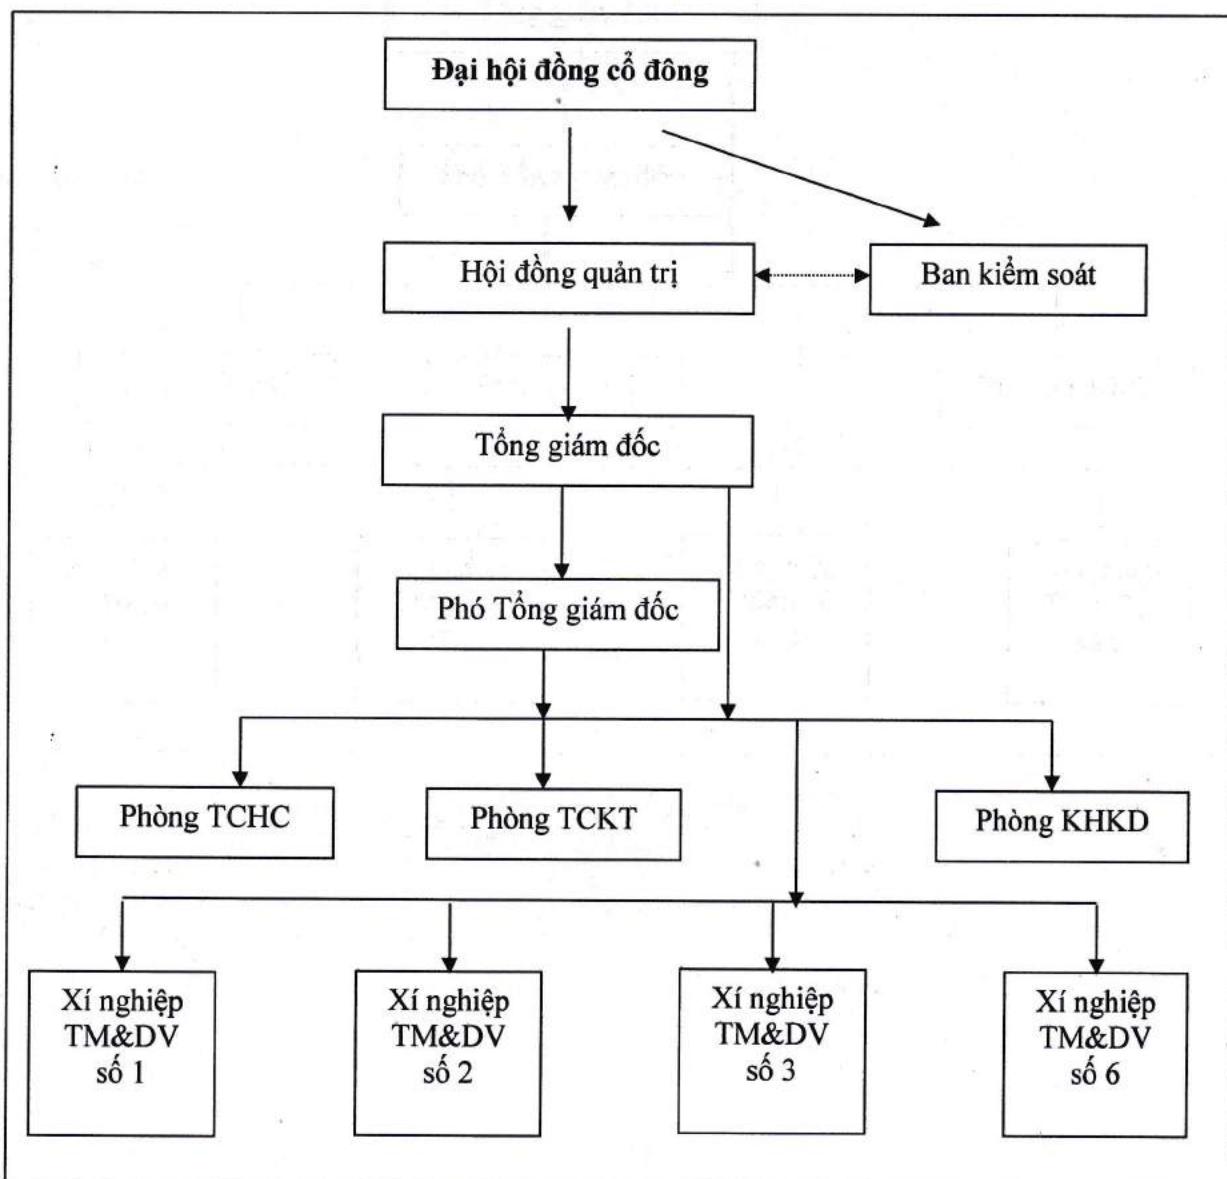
Đại hội đồng cổ đông

Hội đồng quản trị

Ban kiểm soát

Tổng giám đốc

Phó Tổng giám đốc

Phòng TCHC

Phòng TCKT

Phòng KHKD

Xí nghiệp TM&DV số 1

Xí nghiệp TM&DV số 2

Xí nghiệp TM&DV số 3

Xí nghiệp TM&DV số 6